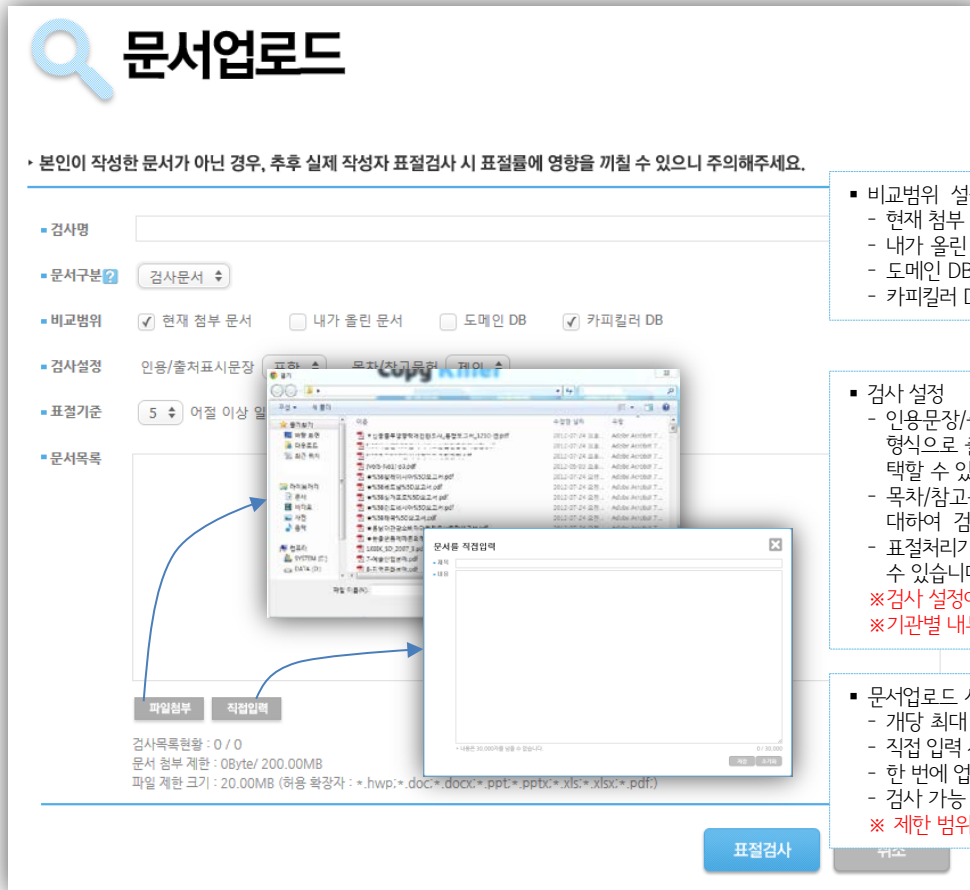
문서업로드

‣ 본인이 작성한 문서가 아닌 경우, 추후 실제 작성자 표절검사 시 표절률에 영향을 끼칠 수 있으니 주의해주세요.

▪ 검사명

▪ 문서구분 검사문서

▪ 비교범위 현재 첨부 문서 내가 올린 문서 도메인 DB 카피킬러 DB

▪ 검사설정 인용/출처표시문장 포함 목차/참고문헌 제외

▪ 표절기준 5 어절 이상 일

▪ 문서목록

파일첨부 직접입력

검사목록현황 : 0 / 0
문서 첨부 제한 : 0Byte/ 200.00MB
파일 제한 크기 : 20.00MB (허용 확장자 : *.hwp;*.doc;*.docx;*.ppt;*.pptx;*.xls;*.xlsx;*.pdf;)

표절검사 취소

문서를 직접입력

▪ 비교범위 설
- 현재 첨부
- 내가 올린
- 도메인 DB
- 카피킬러 D

▪ 검사 설정
- 인용문장/
형식으로
택할 수 있
- 목차/참고
대하여 검
- 표절처리기
수 있습니
※검사 설정
※기관별 내

▪ 문서업로드 시
- 개당 최대
- 직접 입력
- 한 번에 업
- 검사 가능
※ 제한 범위